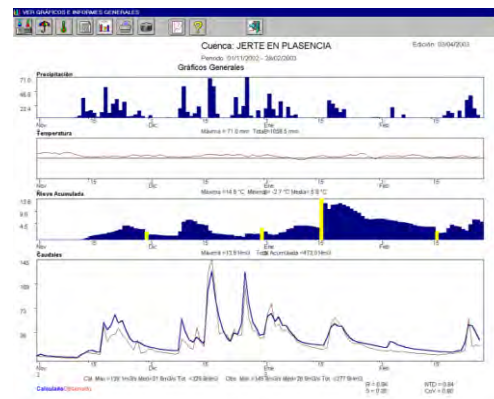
VER GRÁFICOS E INFORMES GENERALES

Cuenca: JERTE EN PLASENCIA

Edición: 03/04/2003

Periodo: 01/11/2002 - 28/02/2003

Gráficos Generales

Precipitación

71.0

48.6

23.4

Nov 15 Dic 15 Ene 15 Feb 15

Máxima = 71.0 mm Total = 1658.5 mm

Temperatura

Nov 15 Dic 15 Ene 15 Feb 15

Máxima = 14.8 °C Mínima = -2.7 °C Media = 5.8 °C

Nieve Acumulada

13.6

9.1

4.5

Nov 15 Dic 15 Ene 15 Feb 15

Máxima = 13.6 hm3 Total Acumulada = 473.3 hm3

Caudales

146

109

73

36

Nov 15 Dic 15 Ene 15 Feb 15

Cal. Máx. = 139.1 m3/s Med = 21.8 m3/s Tot. = 229.8 hm3 Obs. Máx. = 145.7 m3/s Med = 26.9 m3/s Tot. = 277.5 hm3

R = 0.94 S = 0.85

NTD = 0.84 CoV = 0.80

Calculado Observado